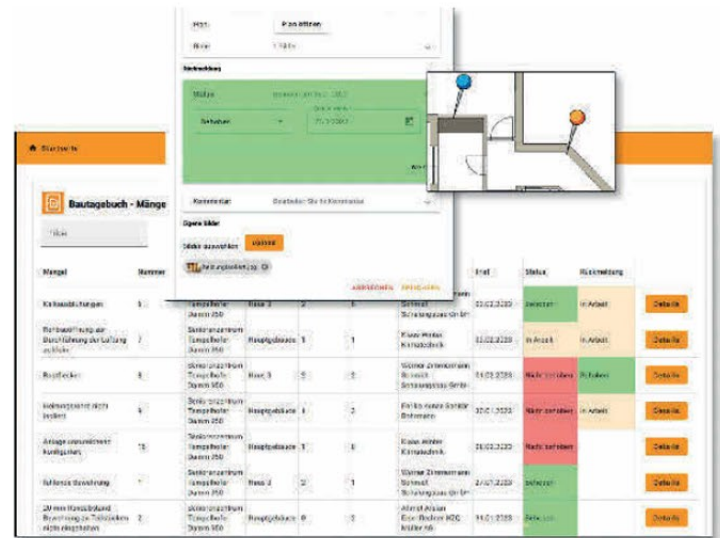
Plan öffnen

Bearbeitung

Status

Behoben

Kommentar

Eigene Bilder

Bilder auswählen

Upload

Startseite

Bautagebuch - Mänge

Filter

Mangel

Nummer

Erstellt

Status

Rückmeldung

Kalkausblühungen

1

Seniorenzentrum Tempelhofer Damm 250

Haus 3

2

1

Schmidt Schwingungsbau GmbH

03.03.2023

behoben

in Arbeit

Details

Rohbauöffnung zur Durchführung der Leitung schließen

2

Seniorenzentrum Tempelhofer Damm 250

Hauptgebäude

1

1

Klaus Winter Klimatechnik

03.03.2023

in Arbeit

in Arbeit

Details

Rostflecken

6

Seniorenzentrum Tempelhofer Damm 250

Haus 3

3

2

Schmidt Schwingungsbau GmbH

14.03.2023

Nicht behoben

behoben

Details

Seniorenzentrum Tempelhofer Damm 250

Hauptgebäude

1

1

Details

Anlage unzureichend konfiguriert

15

Seniorenzentrum Tempelhofer Damm 250

Hauptgebäude

1

0

Klaus Winter Klimatechnik

26.03.2023

Nicht behoben

Details

Fehlende Beschichtung

Seniorenzentrum Tempelhofer Damm 250

Haus 3

2

1

Schmidt Schwingungsbau GmbH

behoben

Details

Seniorenzentrum Tempelhofer Damm 250

Hauptgebäude

0

2

14.01.2023

behoben

Details